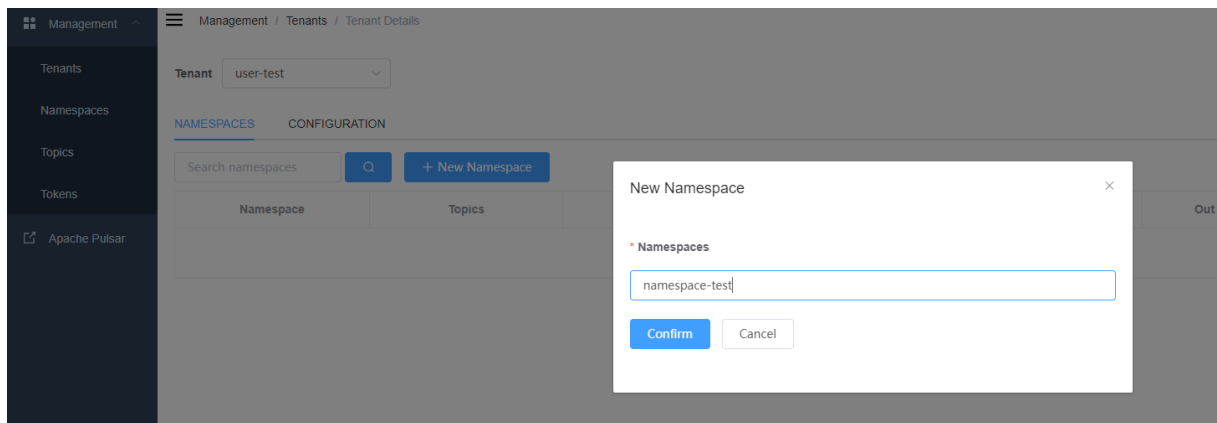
Management

Tenants

Namespaces

Topics

Tokens

Apache Pulsar

Management / Tenants / Tenant Details

Tenant user-test

NAMESPACES CONFIGURATION

Search namespaces

+ New Namespace

| Namespace | Topics | | Out |
|---|---|---|---|

New Namespace

* Namespaces

namespace-test

Confirm Cancel